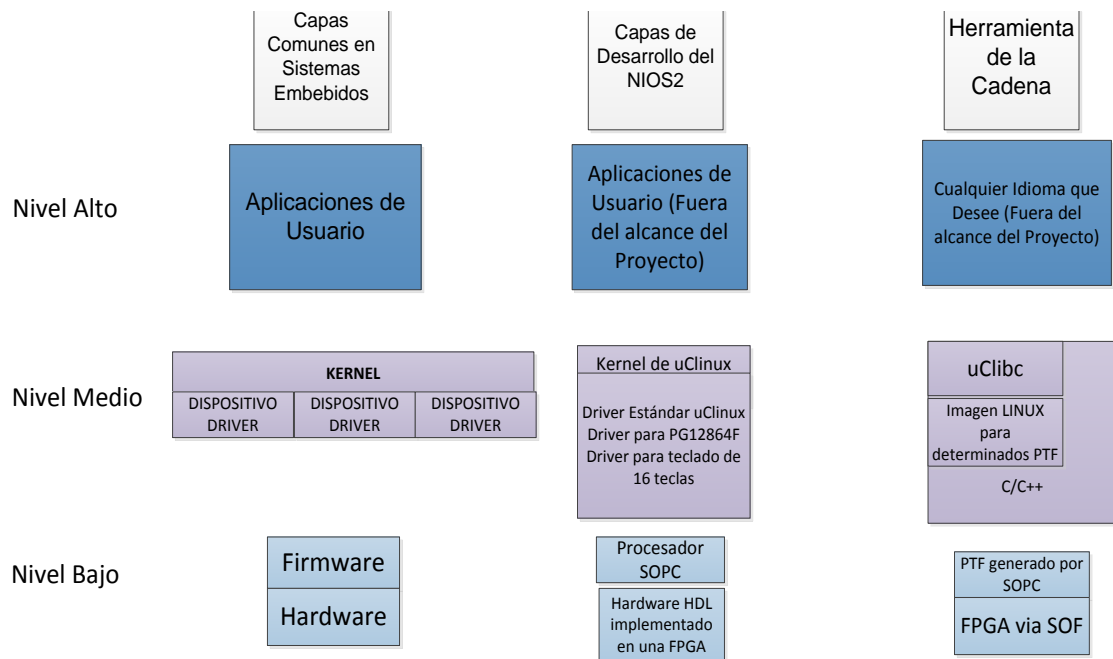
Capas Comunes en Sistemas Embebidos

Capas de Desarrollo del NIOS2

Herramienta de la Cadena

Nivel Alto

Aplicaciones de Usuario

Aplicaciones de Usuario (Fuera del alcance del Proyecto)

Cualquier Idioma que Desee (Fuera del alcance del Proyecto)

Nivel Medio

KERNEL

DISPOSITIVO DRIVER

DISPOSITIVO DRIVER

DISPOSITIVO DRIVER

Kernel de uClinux

Driver Estándar uClinux
Driver para PG12864F
Driver para teclado de 16 teclas

uClibc

Imagen LINUX para determinados PTF

C/C++

Nivel Bajo

Firmware

Hardware

Procesador SOPC

Hardware HDL implementado en una FPGA

PTF generado por SOPC

FPGA via SOF